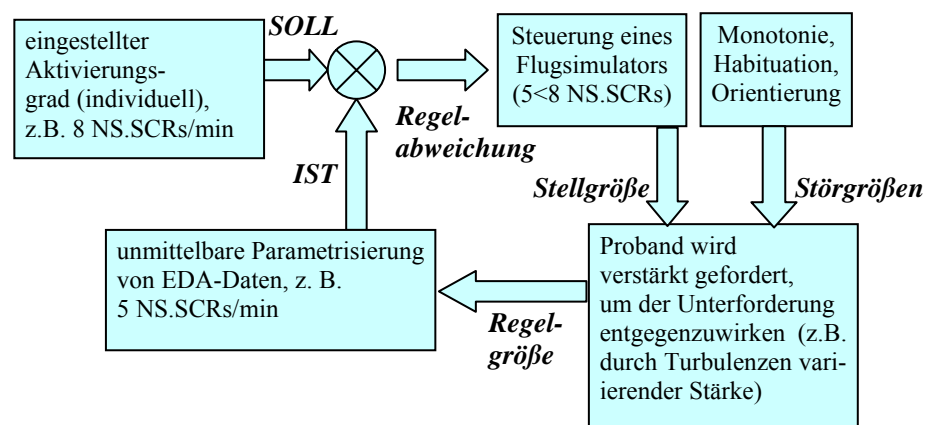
eingestellter Aktivierungsgrad (individuell), z.B. 8 NS.SCRs/min

SOLL

Regelabweichung

Steuerung eines Flugsimulators (5<8 NS.SCRs)

Monotonie, Habituation, Orientierung

IST

Stellgröße

Störgrößen

unmittelbare Parametrisierung von EDA-Daten, z. B. 5 NS.SCRs/min

Regelgröße

Proband wird verstärkt gefordert, um der Unterforderung entgegenzuwirken (z.B. durch Turbulenzen variierender Stärke)